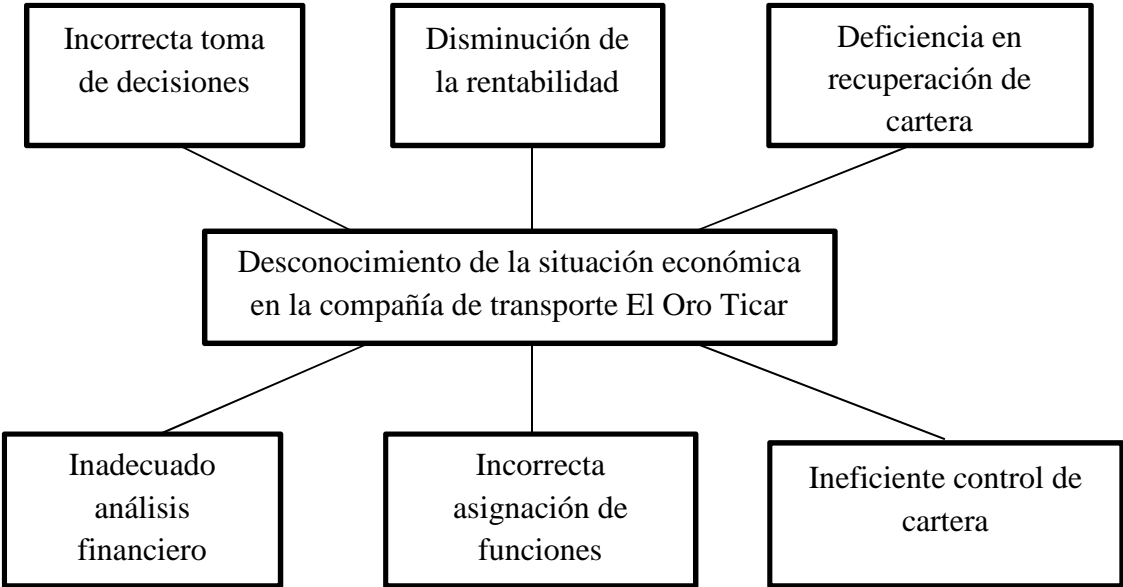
Incorrecta toma de decisiones

Disminución de la rentabilidad

Deficiencia en recuperación de cartera

Desconocimiento de la situación económica en la compañía de transporte El Oro Ticar

Inadecuado análisis financiero

Incorrecta asignación de funciones

Ineficiente control de cartera